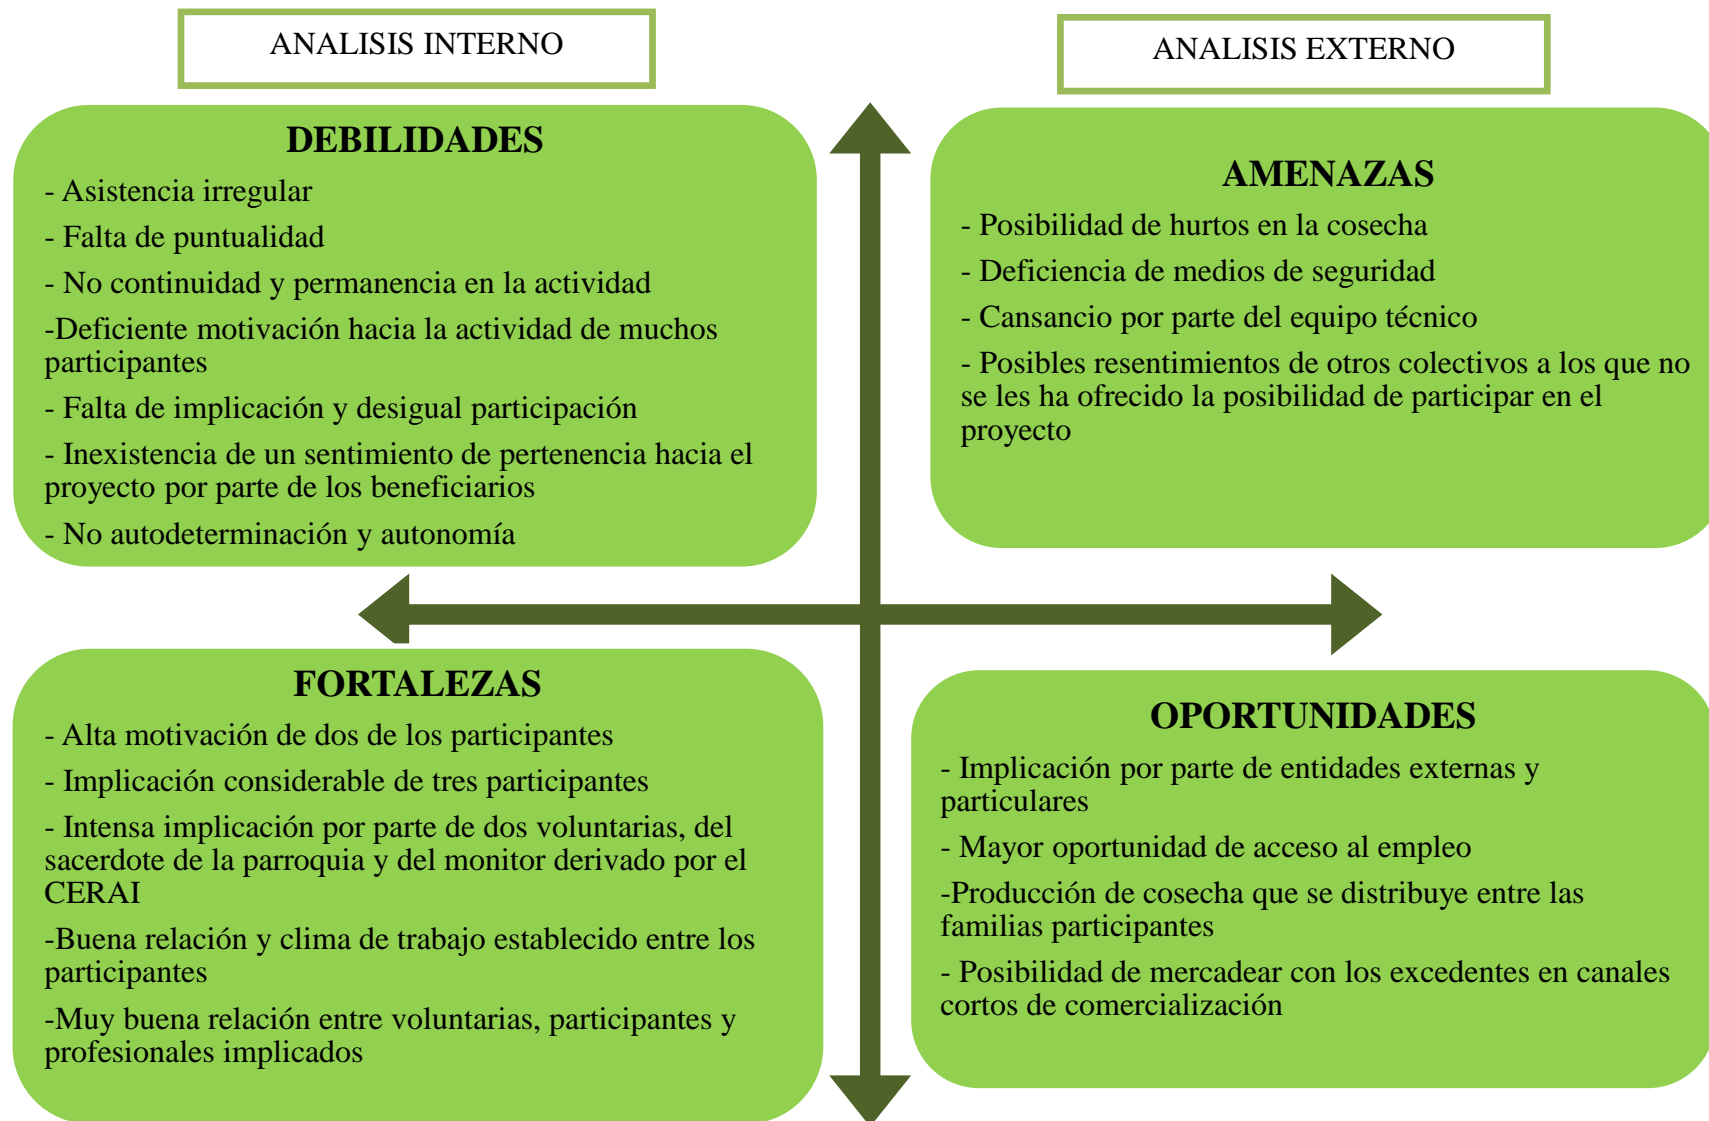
ANALISIS INTERNO

ANALISIS EXTERNO

DEBILIDADES

- Asistencia irregular

- Falta de puntualidad

- No continuidad y permanencia en la actividad

-Deficiente motivación hacia la actividad de muchos participantes

- Falta de implicación y desigual participación

- Inexistencia de un sentimiento de pertenencia hacia el proyecto por parte de los beneficiarios

- No autodeterminación y autonomía

AMENAZAS

- Posibilidad de hurtos en la cosecha

- Deficiencia de medios de seguridad

- Cansancio por parte del equipo técnico

- Posibles resentimientos de otros colectivos a los que no se les ha ofrecido la posibilidad de participar en el proyecto

FORTALEZAS

- Alta motivación de dos de los participantes

- Implicación considerable de tres participantes

- Intensa implicación por parte de dos voluntarias, del sacerdote de la parroquia y del monitor derivado por el CERAI

-Buena relación y clima de trabajo establecido entre los participantes

-Muy buena relación entre voluntarias, participantes y profesionales implicados

OPORTUNIDADES

- Implicación por parte de entidades externas y particulares

- Mayor oportunidad de acceso al empleo

-Producción de cosecha que se distribuye entre las familias participantes

- Posibilidad de mercadear con los excedentes en canales cortos de comercialización